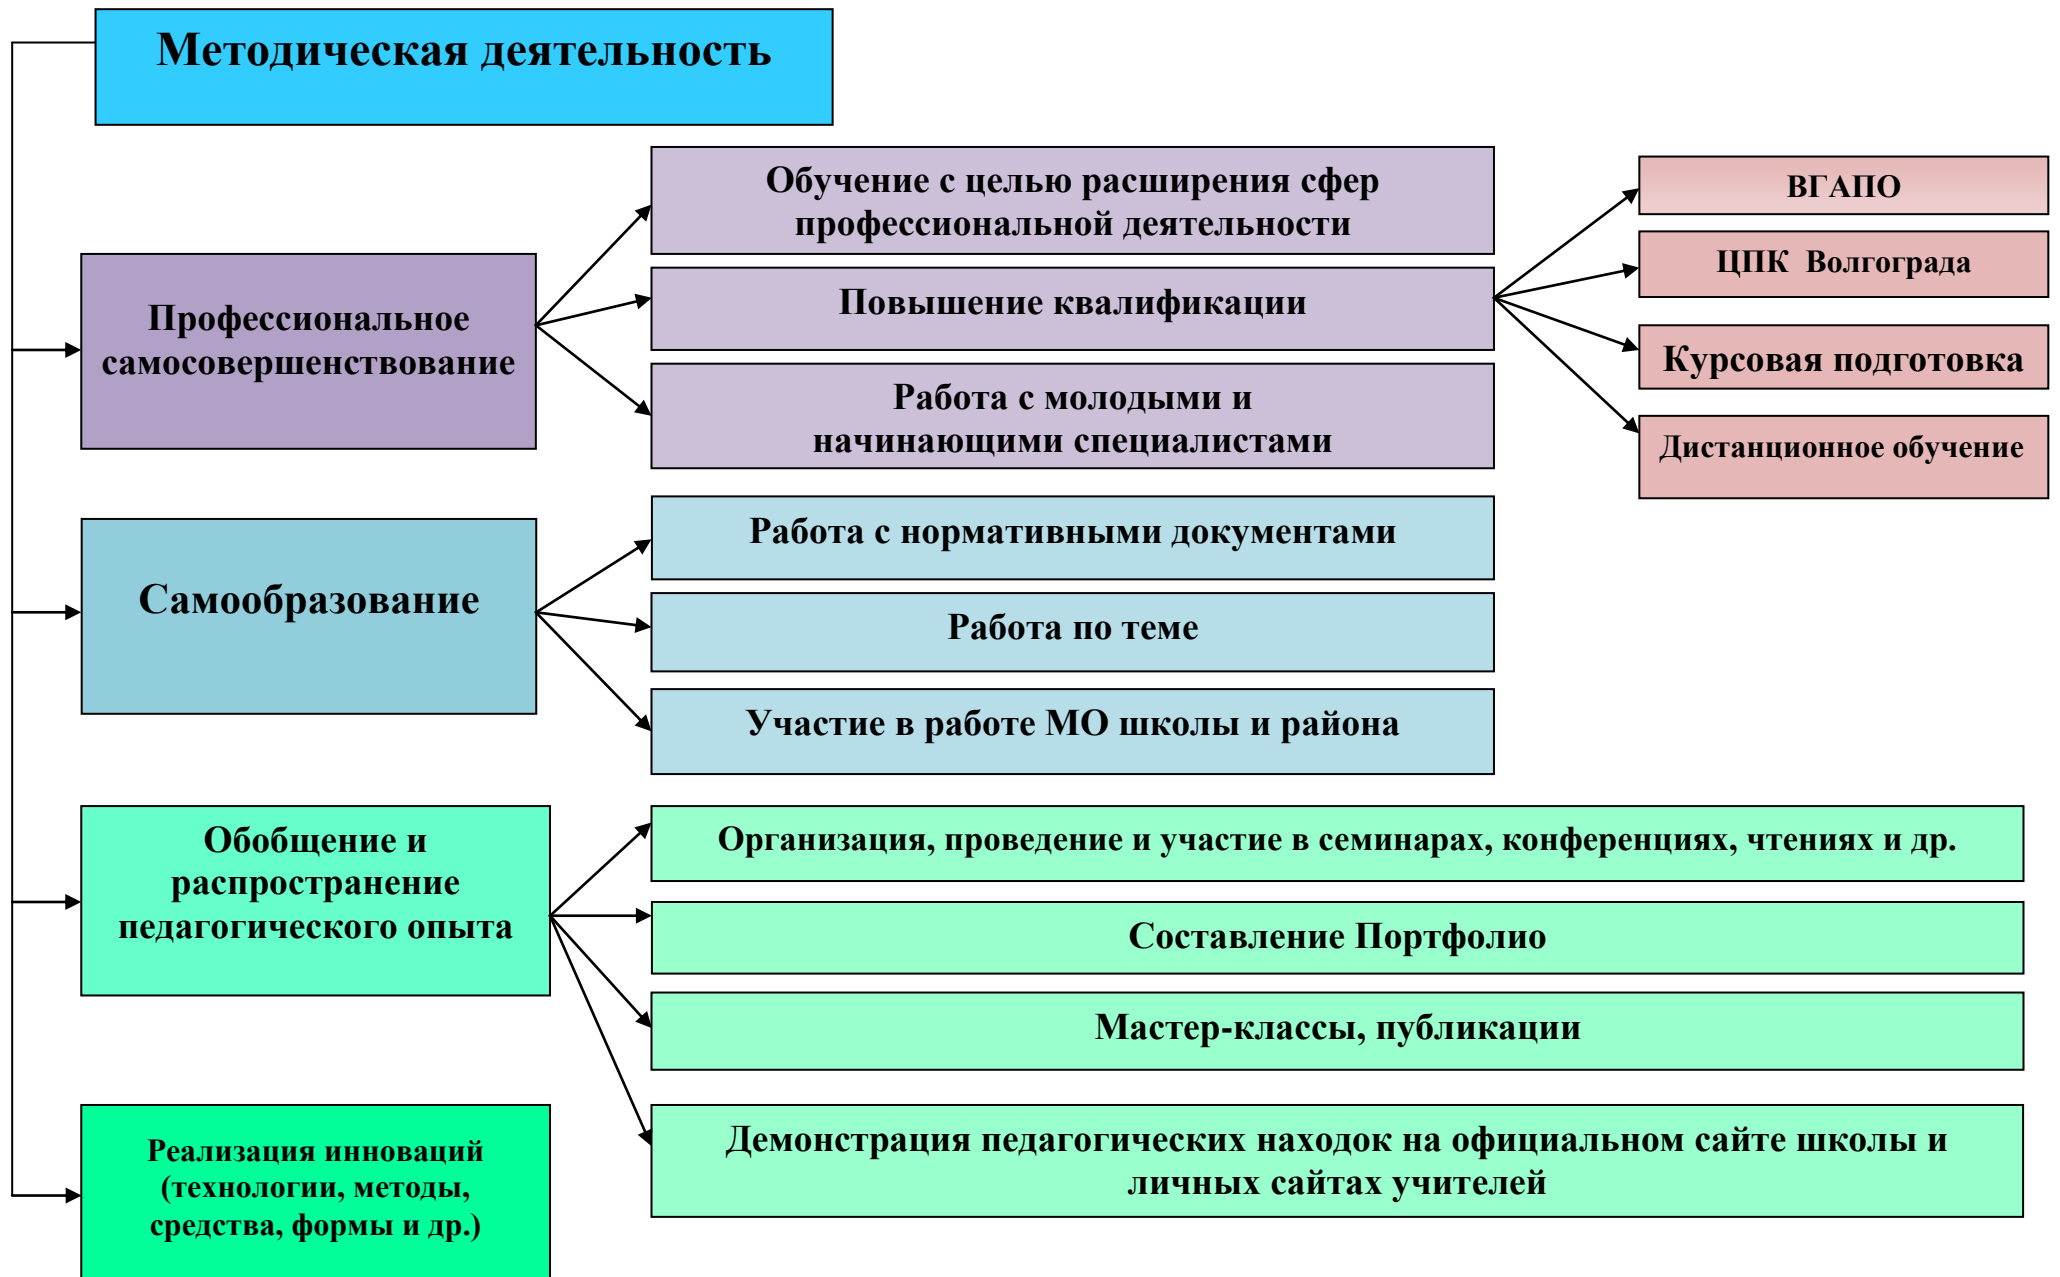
Методическая деятельность

Профессиональное самосовершенствование

Обучение с целью расширения сфер профессиональной деятельности

Повышение квалификации

Работа с молодыми и начинающими специалистами

ВГАПО

ЦПК Волгограда

Курсовая подготовка

Дистанционное обучение

Самообразование

Работа с нормативными документами

Работа по теме

Участие в работе МО школы и района

Обобщение и распространение педагогического опыта

Организация, проведение и участие в семинарах, конференциях, чтениях и др.

Составление Портфолио

Мастер-классы, публикации

Демонстрация педагогических находок на официальном сайте школы и личных сайтах учителей

Реализация инноваций (технологии, методы, средства, формы и др.)